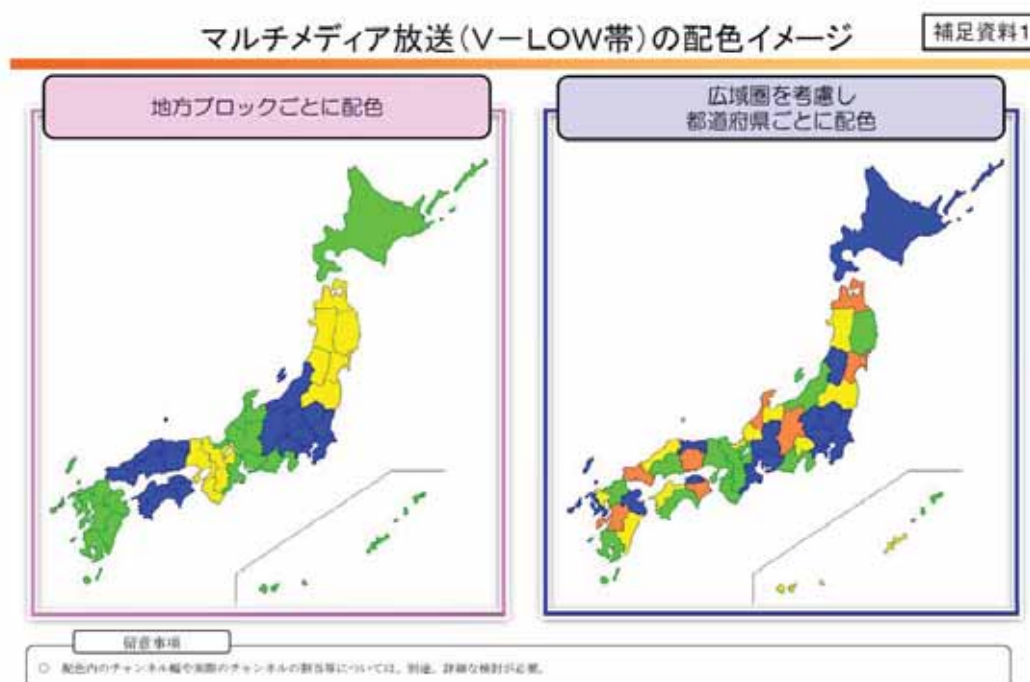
マルチメディア放送（V－LOW帯）の配色イメージ

補足資料1

地方ブロックごとに配色

広域圏を考慮し
都道府県ごとに配色

留意事項

○ 配色内のチャンネル幅や実際のチャンネルの割当等については、別途、詳細な検討が必要。